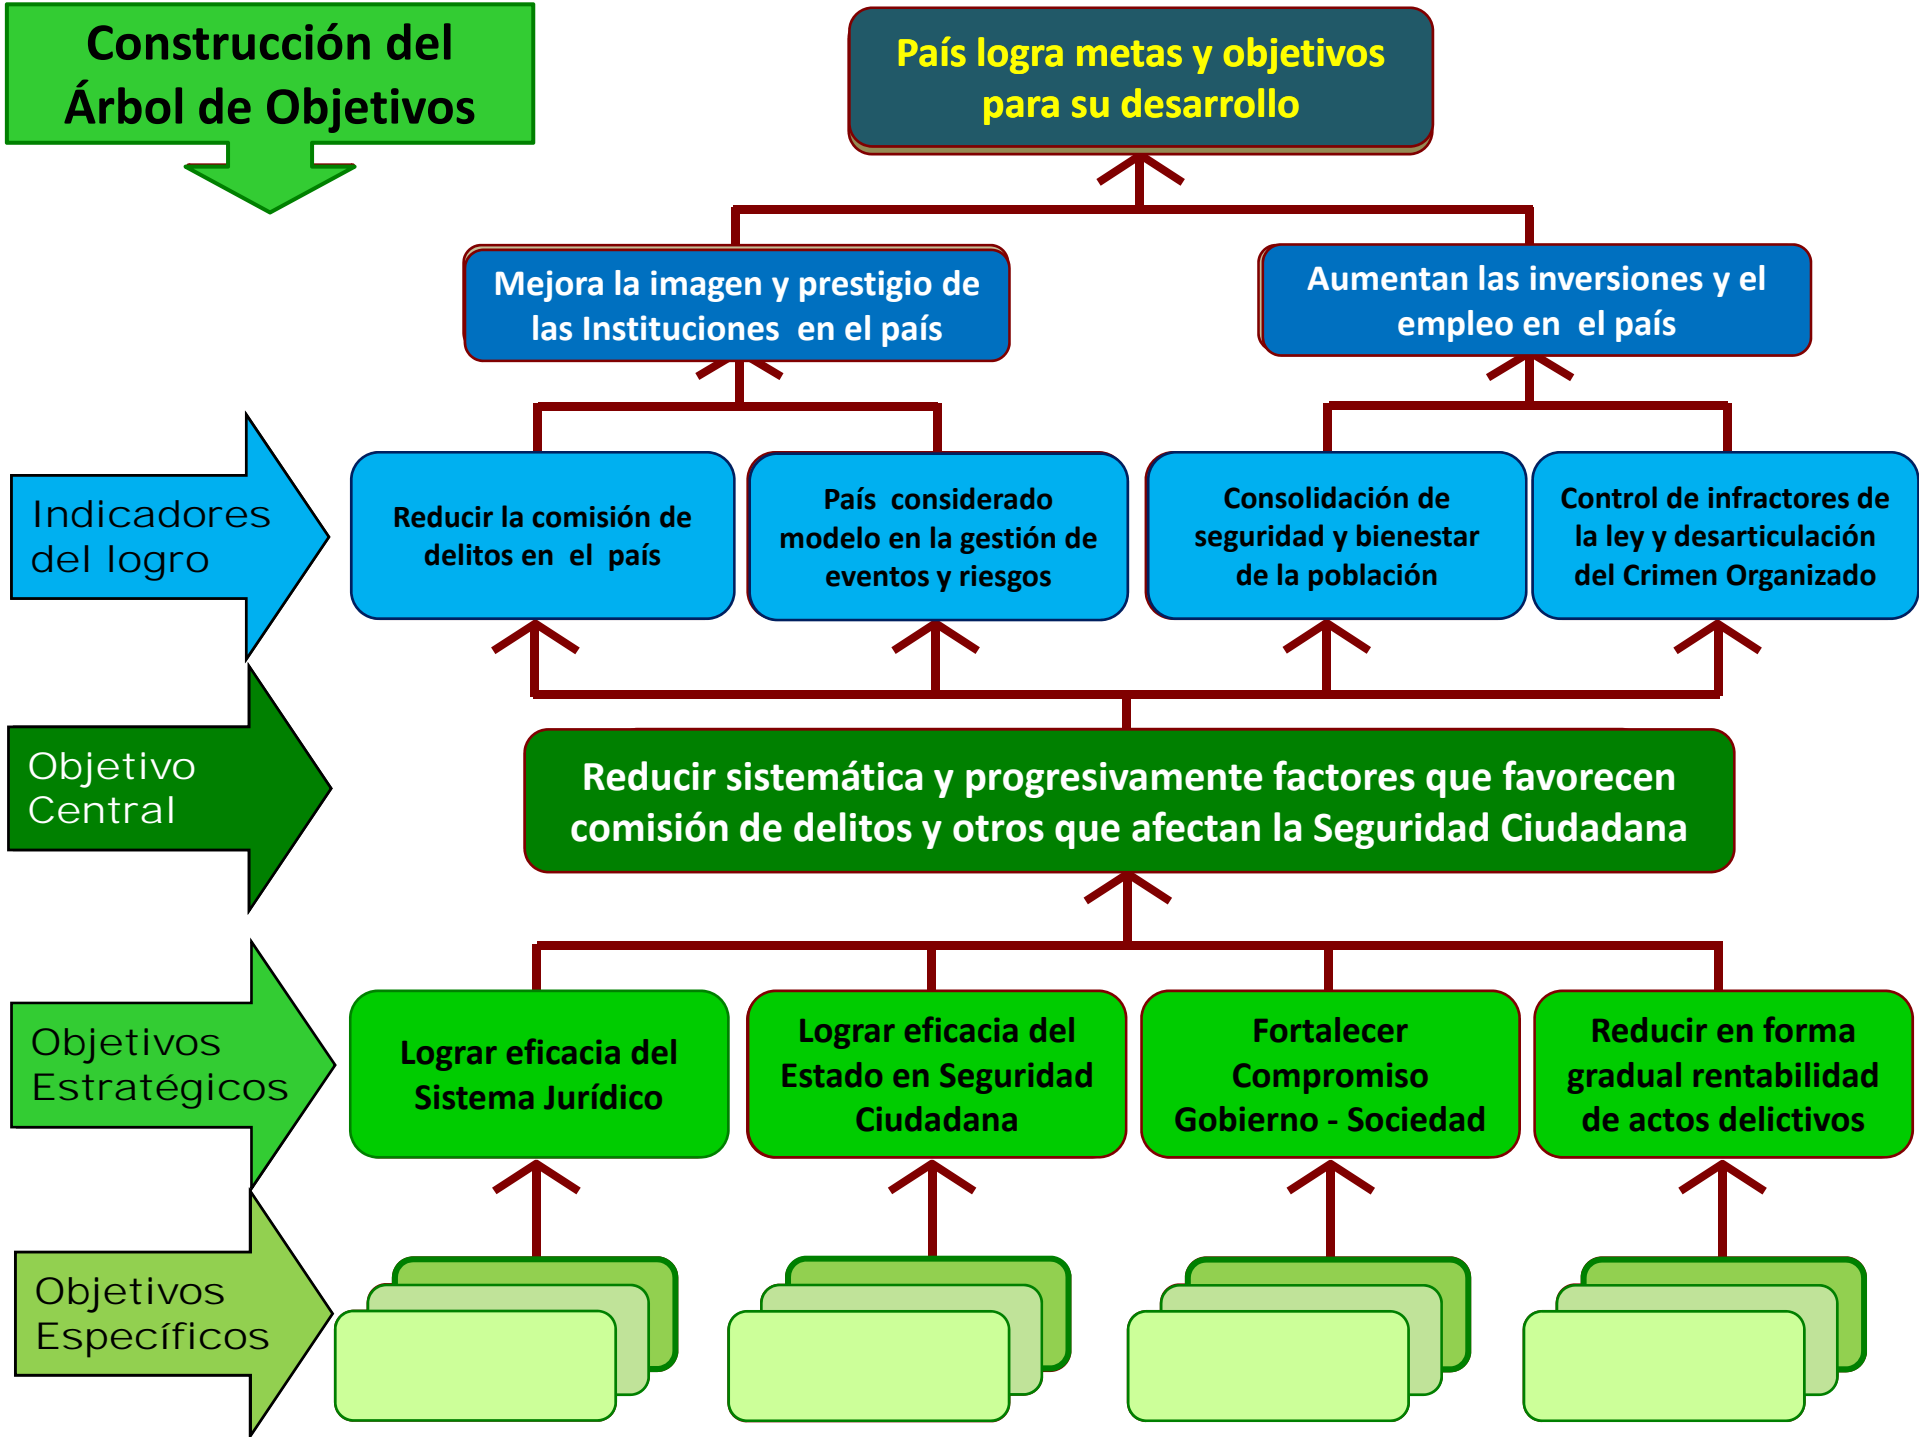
Construcción del Árbol de Objetivos

País logra metas y objetivos para su desarrollo

Mejora la imagen y prestigio de las Instituciones en el país

Aumentan las inversiones y el empleo en el país

Indicadores del logro

Reducir la comisión de delitos en el país

País considerado modelo en la gestión de eventos y riesgos

Consolidación de seguridad y bienestar de la población

Control de infractores de la ley y desarticulación del Crimen Organizado

Objetivo Central

Reducir sistemática y progresivamente factores que favorecen comisión de delitos y otros que afectan la Seguridad Ciudadana

Objetivos Estratégicos

Lograr eficacia del Sistema Jurídico

Lograr eficacia del Estado en Seguridad Ciudadana

Fortalecer Compromiso Gobierno - Sociedad

Reducir en forma gradual rentabilidad de actos delictivos

Objetivos Específicos